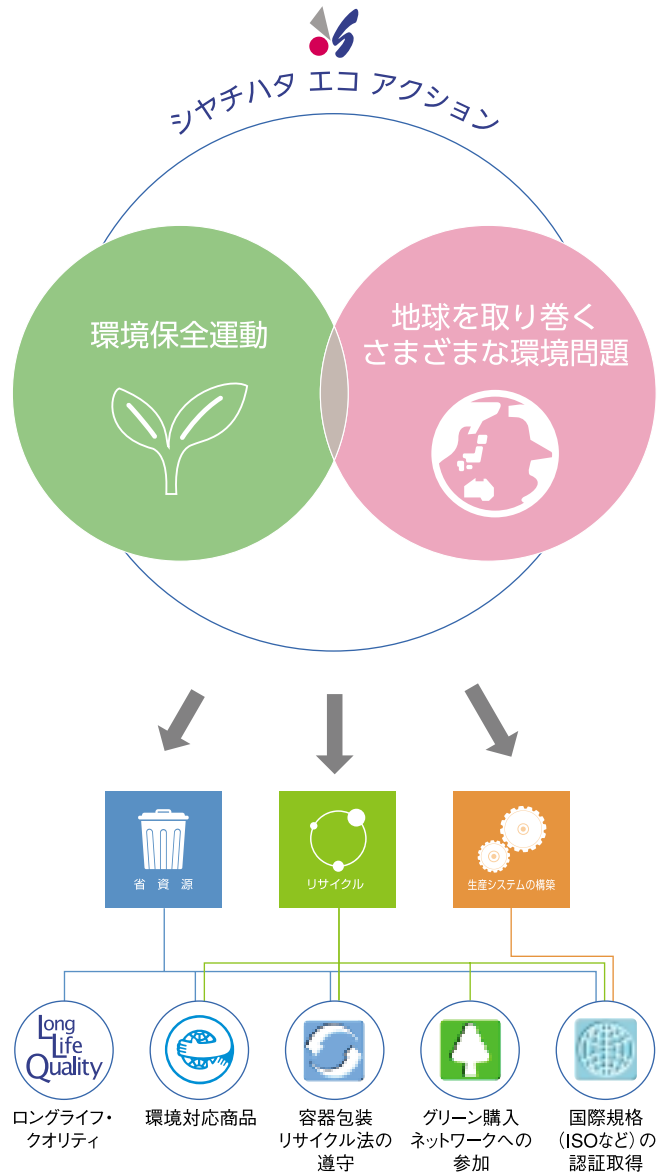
シヤチハタ エコ アクション

環境保全運動

地球を取り巻く さまざまな環境問題

省資源

リサイクル

生産システムの構築

Long Life Quality

ロングライフ・クオリティ

環境対応商品

容器包装リサイクル法の遵守

グリーン購入ネットワークへの参加

国際規格（ISOなど）の認証取得